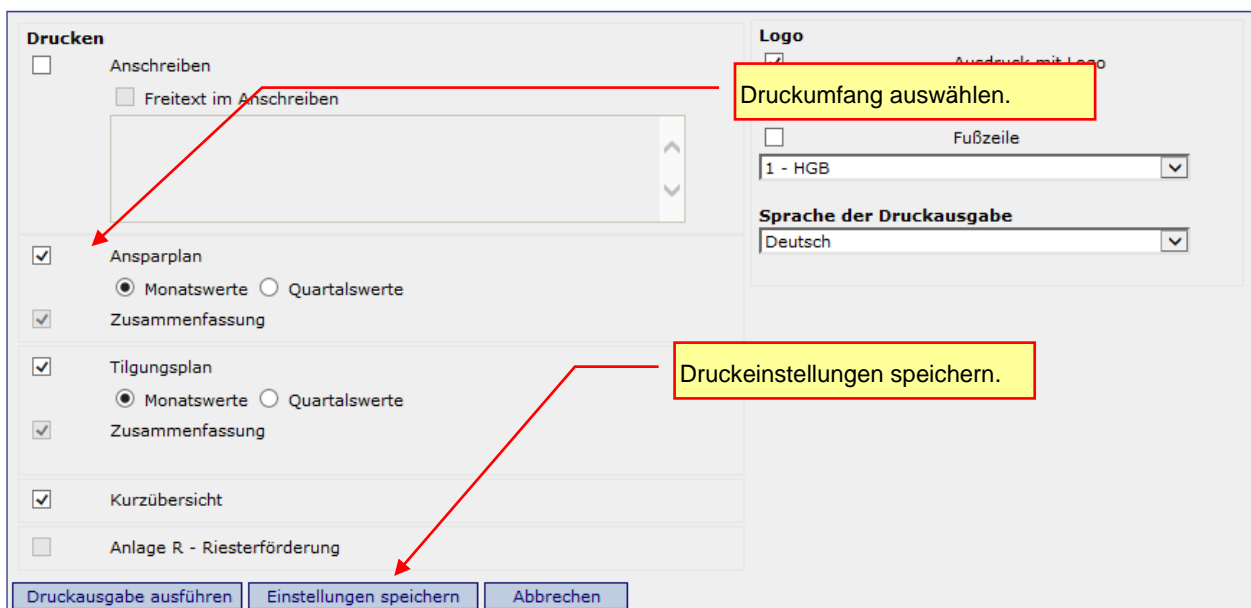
Drucken

Anschreiben

Freitext im Anschreiben

Ansparplan

Monatswerte Quartalswerte

Zusammenfassung

Tilgungsplan

Monatswerte Quartalswerte

Zusammenfassung

Kurzübersicht

Anlage R - Riesterförderung

Logo

Ausdruck mit Logo

Druckumfang auswählen.

Fußzeile

1 - HGB

Sprache der Druckausgabe

Deutsch

Druckeinstellungen speichern.

Druckausgabe ausführen | Einstellungen speichern | Abbrechen